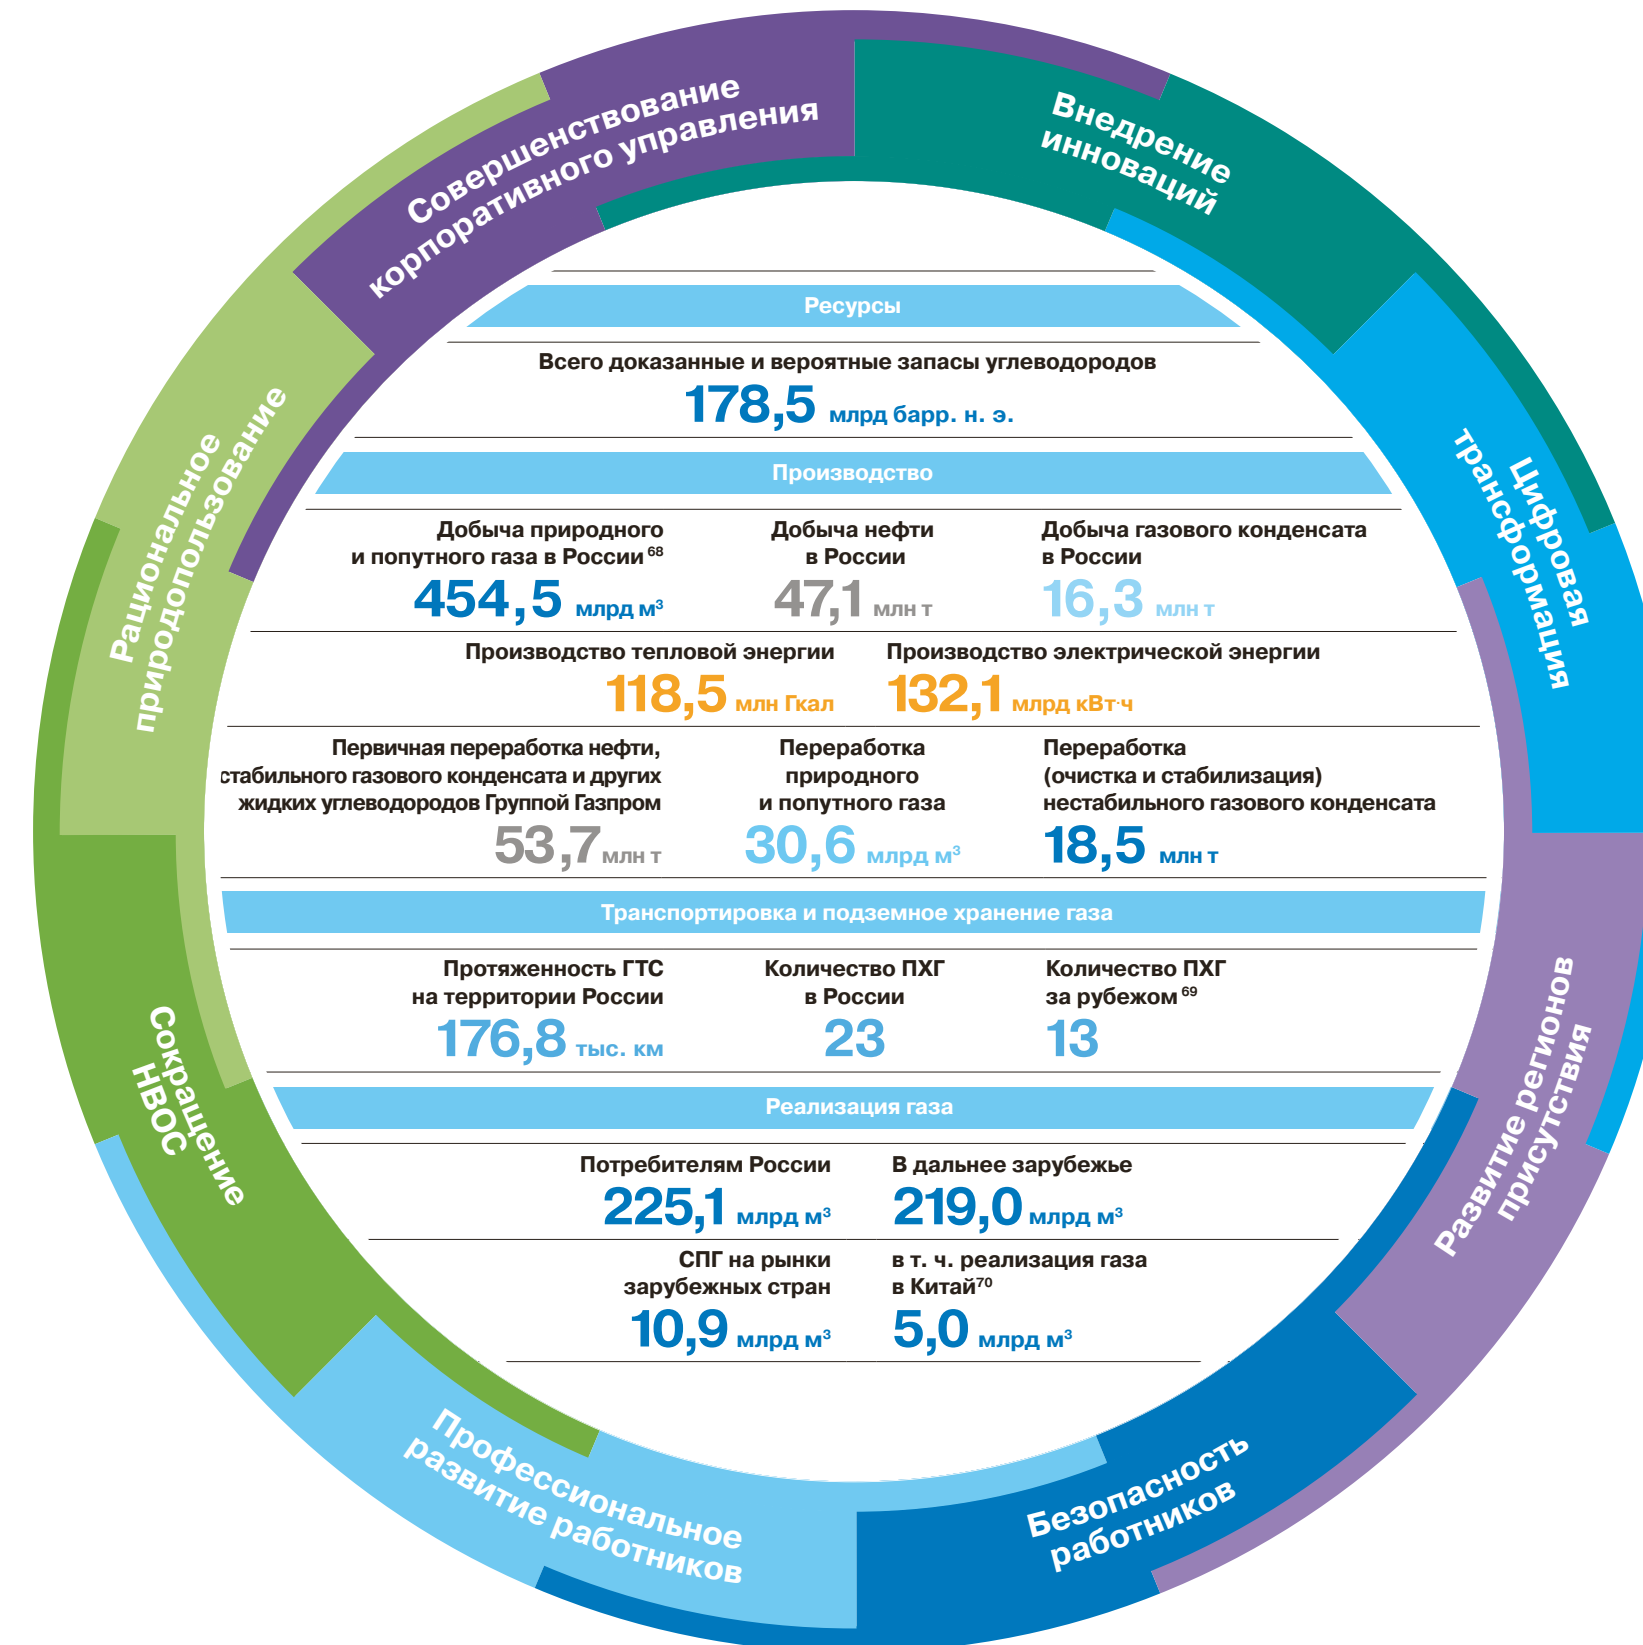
Совершенствование корпоративного управления

Внедрение инноваций

Цифровая трансформация

Развитие регионов присутствия

Безопасность работников

Профессиональное развитие работников

Сокращение НВОС

Рациональное природопользование

Ресурсы

Всего доказанные и вероятные запасы углеводородов

178,5 млрд барр. н. э.

Производство

Добыча природного и попутного газа в России $^{68}$

454,5 млрд м$^3$

Добыча нефти в России

47,1 млн т

Добыча газового конденсата в России

16,3 млн т

Производство тепловой энергии

118,5 млн Гкал

Производство электрической энергии

132,1 млрд кВт·ч

Первичная переработка нефти, стабильного газового конденсата и других жидких углеводородов Группой Газпром

53,7 млн т

Переработка природного и попутного газа

30,6 млрд м$^3$

Переработка (очистка и стабилизация) нестабильного газового конденсата

18,5 млн т

Транспортировка и подземное хранение газа

Протяженность ГТС на территории России

176,8 тыс. км

Количество ПХГ в России

23

Количество ПХГ за рубежом $^{69}$

13

Реализация газа

Потребителям России

225,1 млрд м$^3$

В дальнее зарубежье

219,0 млрд м$^3$

СПГ на рынки зарубежных стран

10,9 млрд м$^3$

в т. ч. реализация газа в Китай$^{70}$

5,0 млрд м$^3$